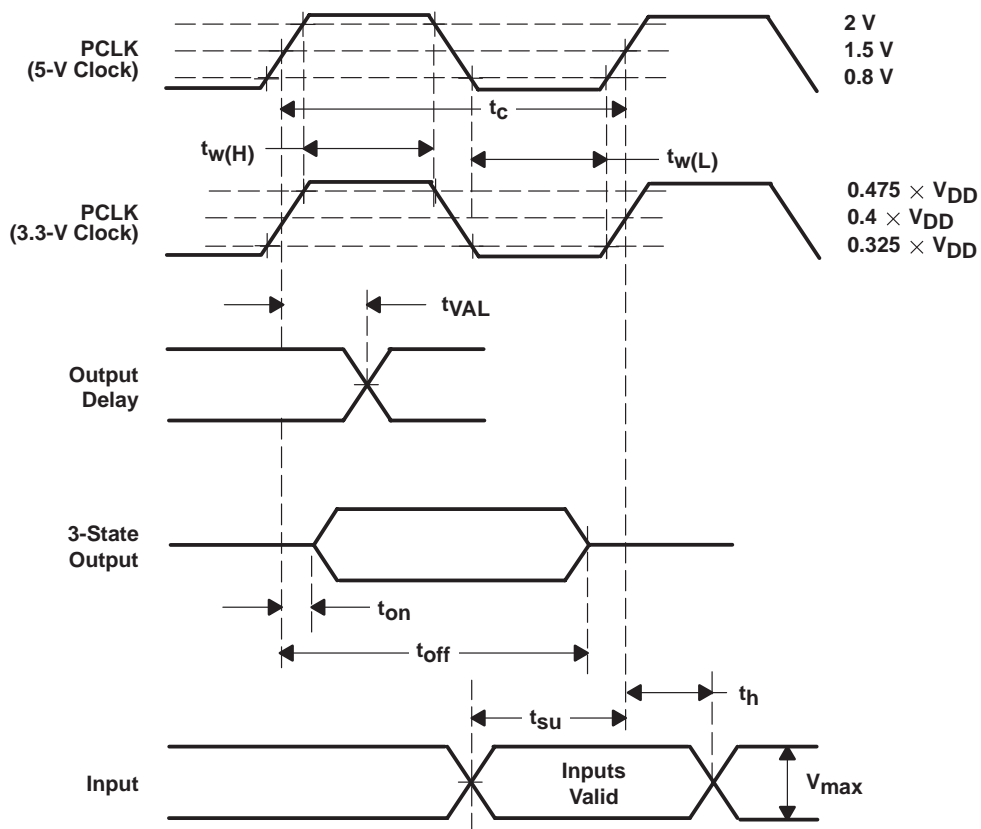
PCLK
(5-V Clock)

2 V
1.5 V
0.8 V

$t_c$

$t_{w(H)}$

$t_{w(L)}$

PCLK
(3.3-V Clock)

$0.475 \times V_{DD}$
$0.4 \times V_{DD}$
$0.325 \times V_{DD}$

$t_{VAL}$

Output
Delay

3-State
Output

$t_{on}$

$t_{off}$

$t_h$

$t_{su}$

Input

Inputs
Valid

$V_{max}$